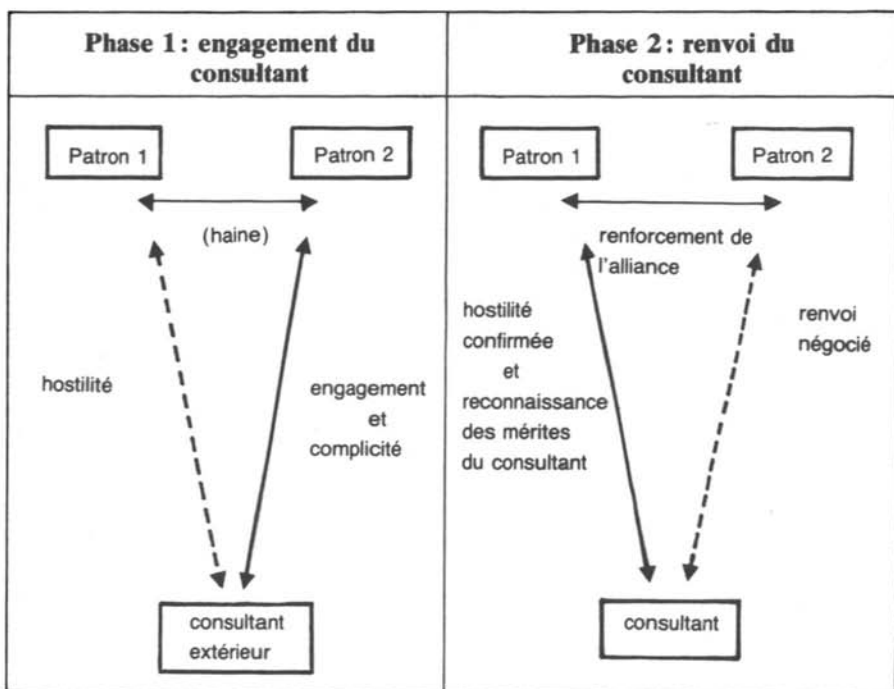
| Phase 1 : engagement du consultant | Phase 2 : renvoi du consultant |
|---|---|
| Patron 1 Patron 2 (haine) hostilité engagement et complicité consultant extérieur | Patron 1 Patron 2 renforcement de l'alliance hostilité confirmée et reconnaissance des mérites du consultant renvoi négocié consultant |